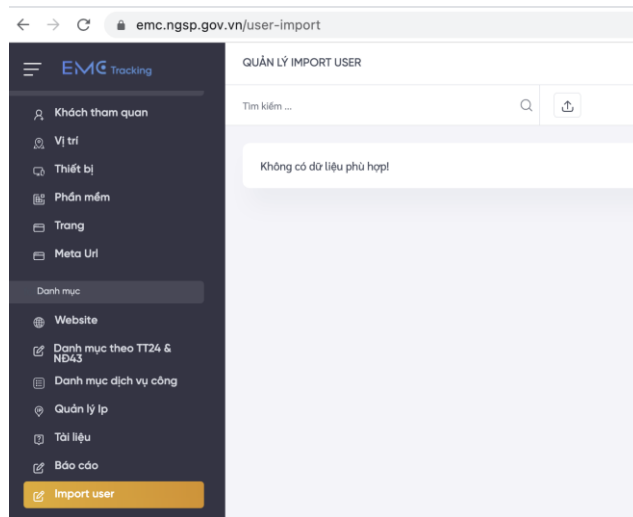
emc.ngsp.gov.vn/user-import

EMC Tracking

Khách tham quan
Vị trí
Thiết bị
Phần mềm
Trang
Meta Url
Danh mục
Website
Danh mục theo TT24 & NĐ43
Danh mục dịch vụ công
Quản lý Ip
Tài liệu
Báo cáo
Import user

QUẢN LÝ IMPORT USER

Tìm kiếm ...

Không có dữ liệu phù hợp!